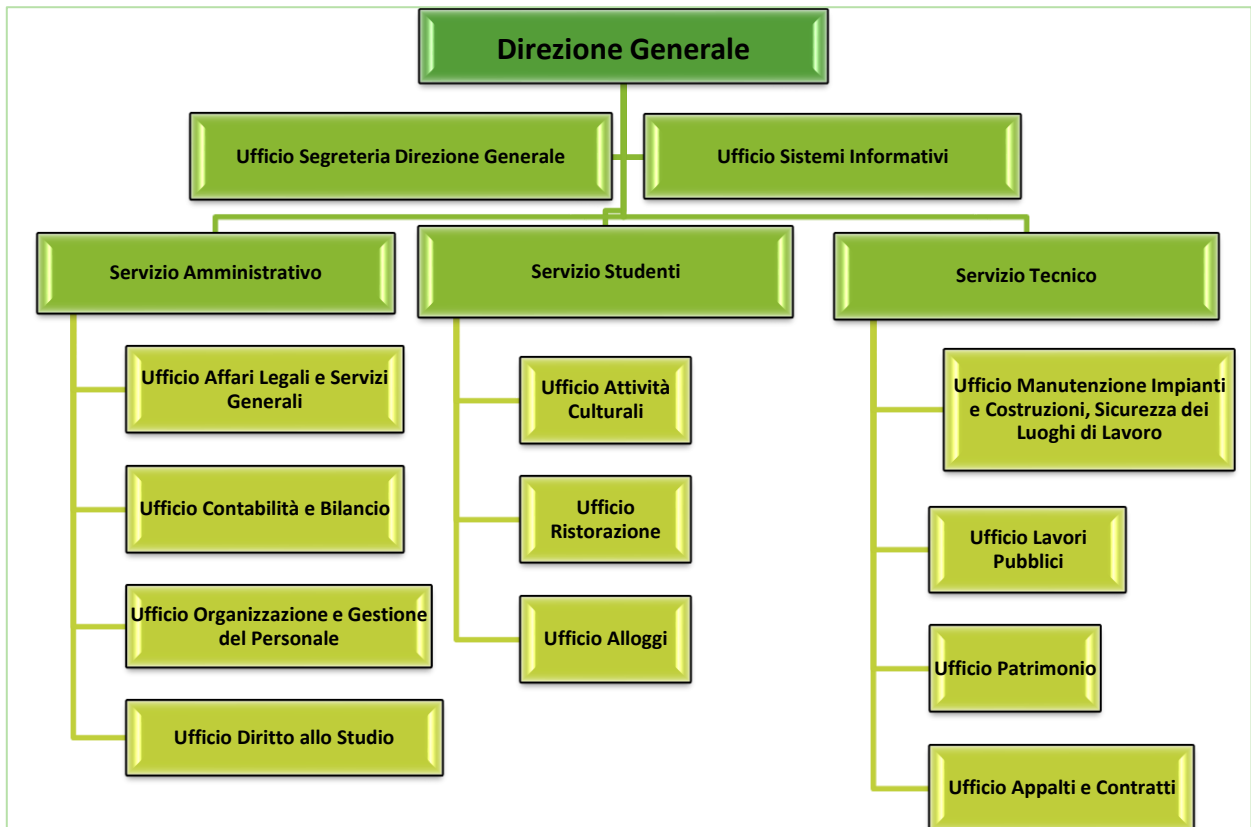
Direzione Generale

Ufficio Segreteria Direzione Generale

Ufficio Sistemi Informativi

Servizio Amministrativo

Ufficio Affari Legali e Servizi Generali

Ufficio Contabilità e Bilancio

Ufficio Organizzazione e Gestione del Personale

Ufficio Diritto allo Studio

Servizio Studenti

Ufficio Attività Culturali

Ufficio Ristorazione

Ufficio Alloggi

Servizio Tecnico

Ufficio Manutenzione Impianti e Costruzioni, Sicurezza dei Luoghi di Lavoro

Ufficio Lavori Pubblici

Ufficio Patrimonio

Ufficio Appalti e Contratti